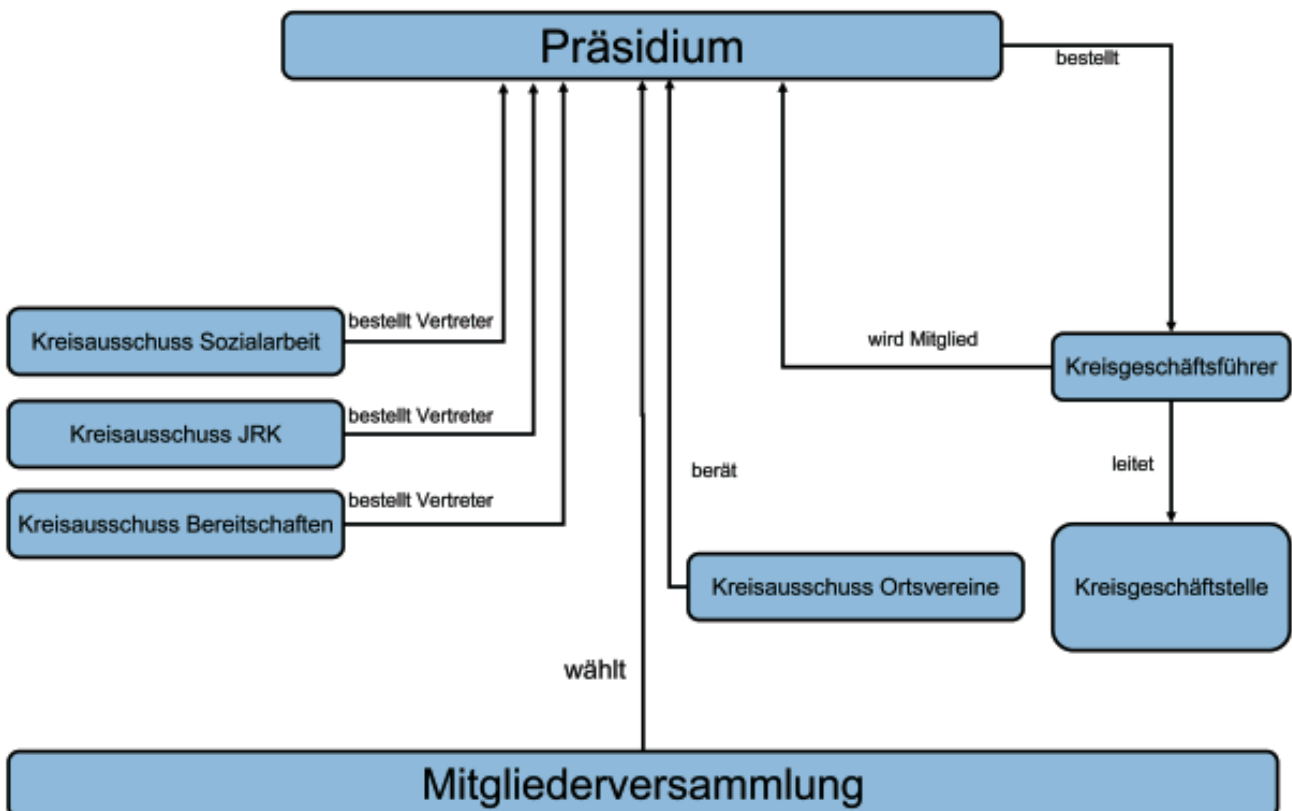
Präsidium

bestellt

Kreisausschuss Sozialarbeit

bestellt Vertreter

Kreisausschuss JRK

bestellt Vertreter

Kreisausschuss Bereitschaften

bestellt Vertreter

wird Mitglied

Kreisgeschäftsführer

leitet

Kreisgeschäftstelle

berät

Kreisausschuss Ortsvereine

wählt

Mitgliederversammlung